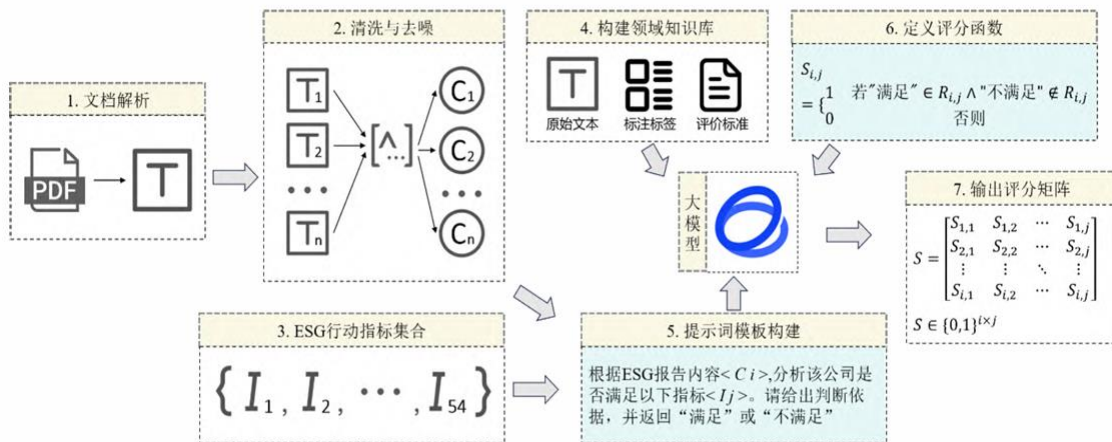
1. 文档解析

PDF

T

2. 清洗与去噪

$T_1$

$T_2$

$T_n$

[^…]

$C_1$

$C_2$

$C_n$

3. ESG行动指标集合

$\{ I_1, I_2, \cdots, I_{54} \}$

4. 构建领域知识库

原始文本

标注标签

评价标准

大模型

5. 提示词模板构建

根据ESG报告内容< $C\ i$ >,分析该公司是否满足以下指标< $Ij$ >。请给出判断依据，并返回“满足”或“不满足”

6. 定义评分函数

$S_{i,j} = \begin{cases} 1 & 若"满足" \in R_{i,j} \wedge "不满足" \notin R_{i,j} \\ 0 & 否则 \end{cases}$

7. 输出评分矩阵

$S = \begin{bmatrix} S_{1,1} & S_{1,2} & \cdots & S_{1,j} \\ S_{2,1} & S_{2,2} & \cdots & S_{2,j} \\ \vdots & \vdots & \ddots & \vdots \\ S_{i,1} & S_{i,2} & \cdots & S_{i,j} \end{bmatrix}$

$S \in \{0,1\}^{i \times j}$